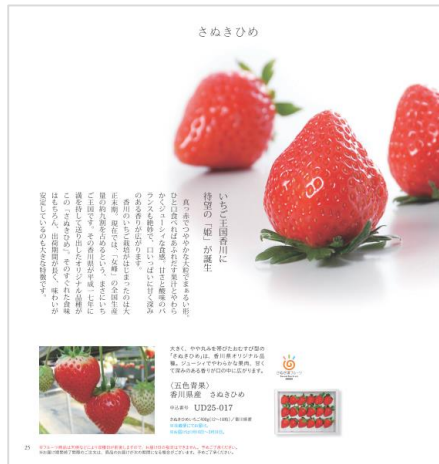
さぬきひめ

いちご王国香川に
待望の「姫」が誕生

真っ赤でつややかな大粒でまぁるい形。ひと口食べればあふれだす果汁とやわらかくジューシィな食感、甘さと酸味のバランスも絶妙で、口いっぱいに甘く深みのある香りが広がります。

いちご栽培がはじまったのは大正末期、現在では「女峰」の全国生産量の約九割を占めるという、まさにいちご王国です。その香川県が平成二十七年に満を持して送り出したオリジナル品種がこの「さぬきひめ」。そのすぐれた食味はもちろん、出荷期間が長く、味わいが安定しているのも大きな特徴です。

大きく、やや丸みを帯びたおむすび型の「さぬきひめ」は、香川県オリジナル品種。ジューシィでやわらかな果肉、甘くて深みのある香りが口の中に広がります。

〈五色青果〉
香川県産　さぬきひめ
申込番号　UD25-017

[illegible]

25

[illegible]